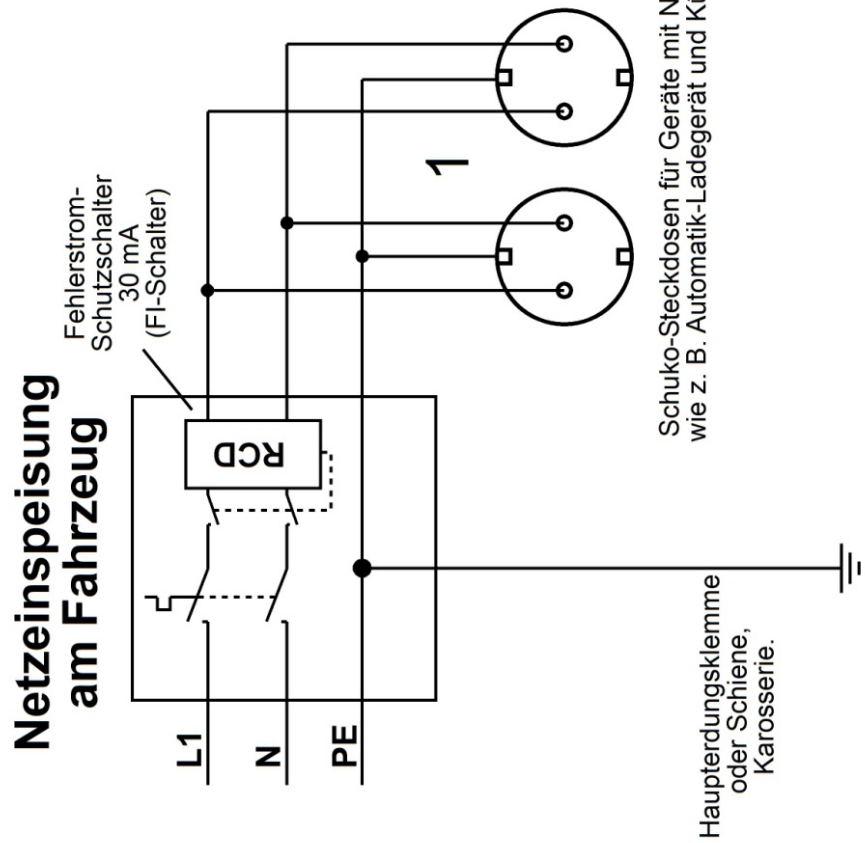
Netzeinspeisung am Fahrzeug

L1
N
PE

Fehlerstrom-Schutzschalter 30 mA (FI-Schalter)

RCD

1

Schuko-Steckdosen für Geräte mit N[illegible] wie z. B. Automatik-Ladegerät und K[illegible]

Haupterdungsklemme oder Schiene, Karosserie.